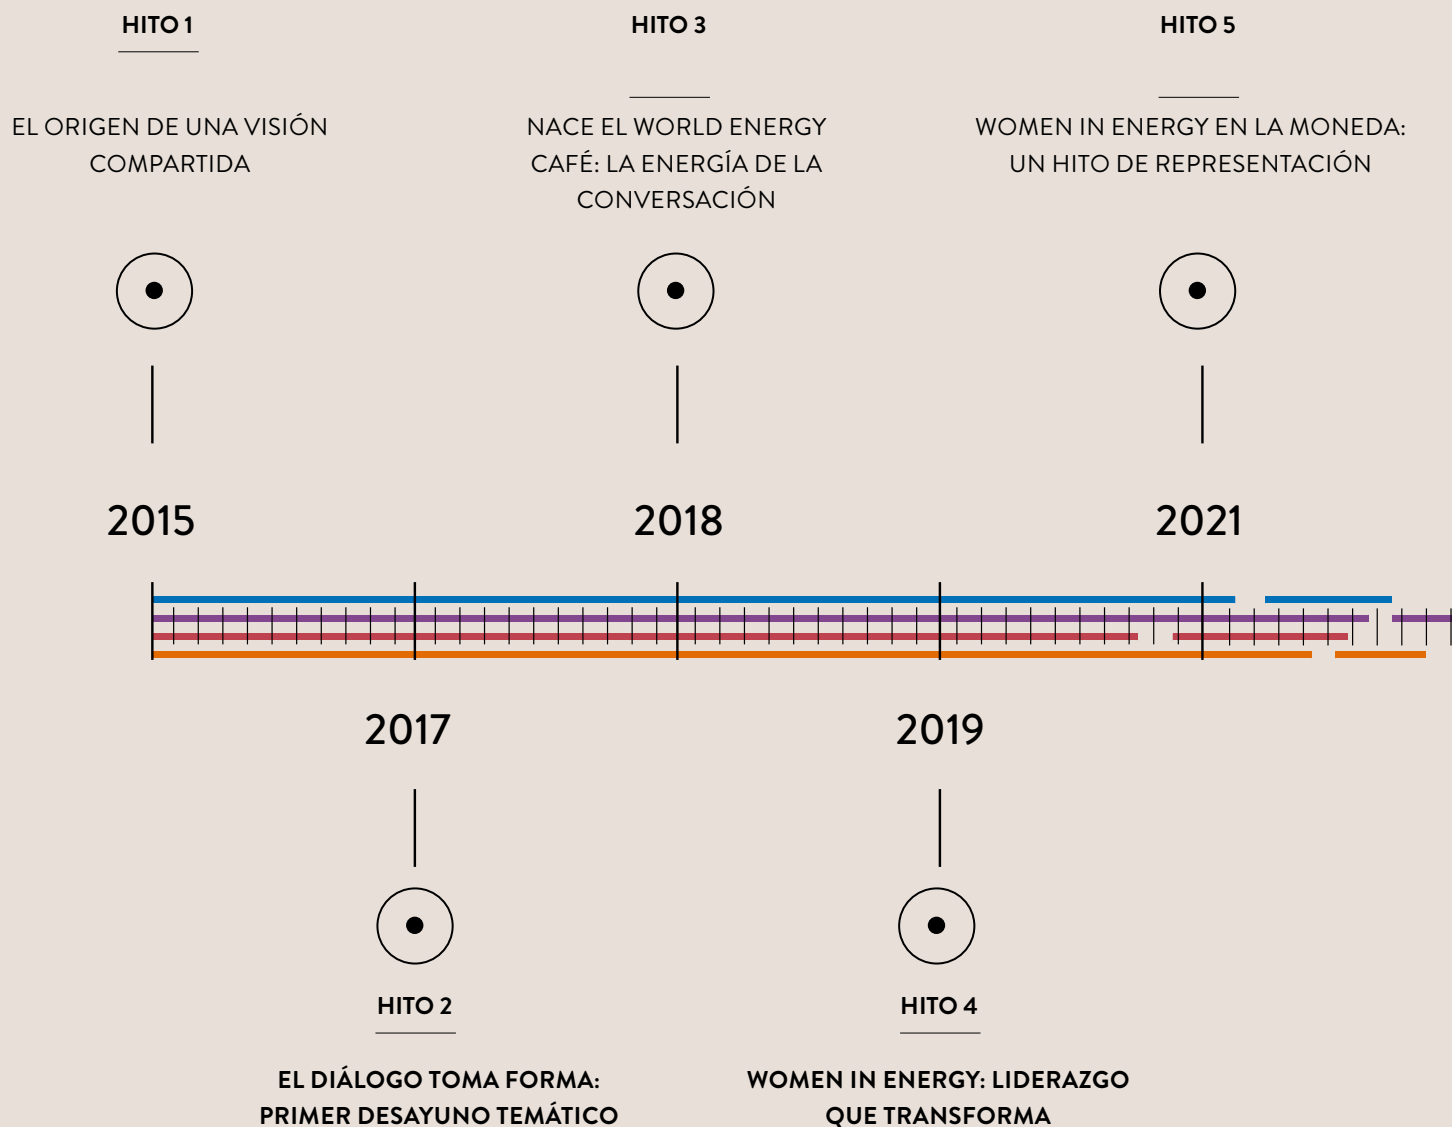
HITO 1

EL ORIGEN DE UNA VISIÓN COMPARTIDA

HITO 3

NACE EL WORLD ENERGY CAFÉ: LA ENERGÍA DE LA CONVERSACIÓN

HITO 5

WOMEN IN ENERGY EN LA MONEDA: UN HITO DE REPRESENTACIÓN

2015

2018

2021

2017

2019

HITO 2

EL DIÁLOGO TOMA FORMA: PRIMER DESAYUNO TEMÁTICO

HITO 4

WOMEN IN ENERGY: LIDERAZGO QUE TRANSFORMA